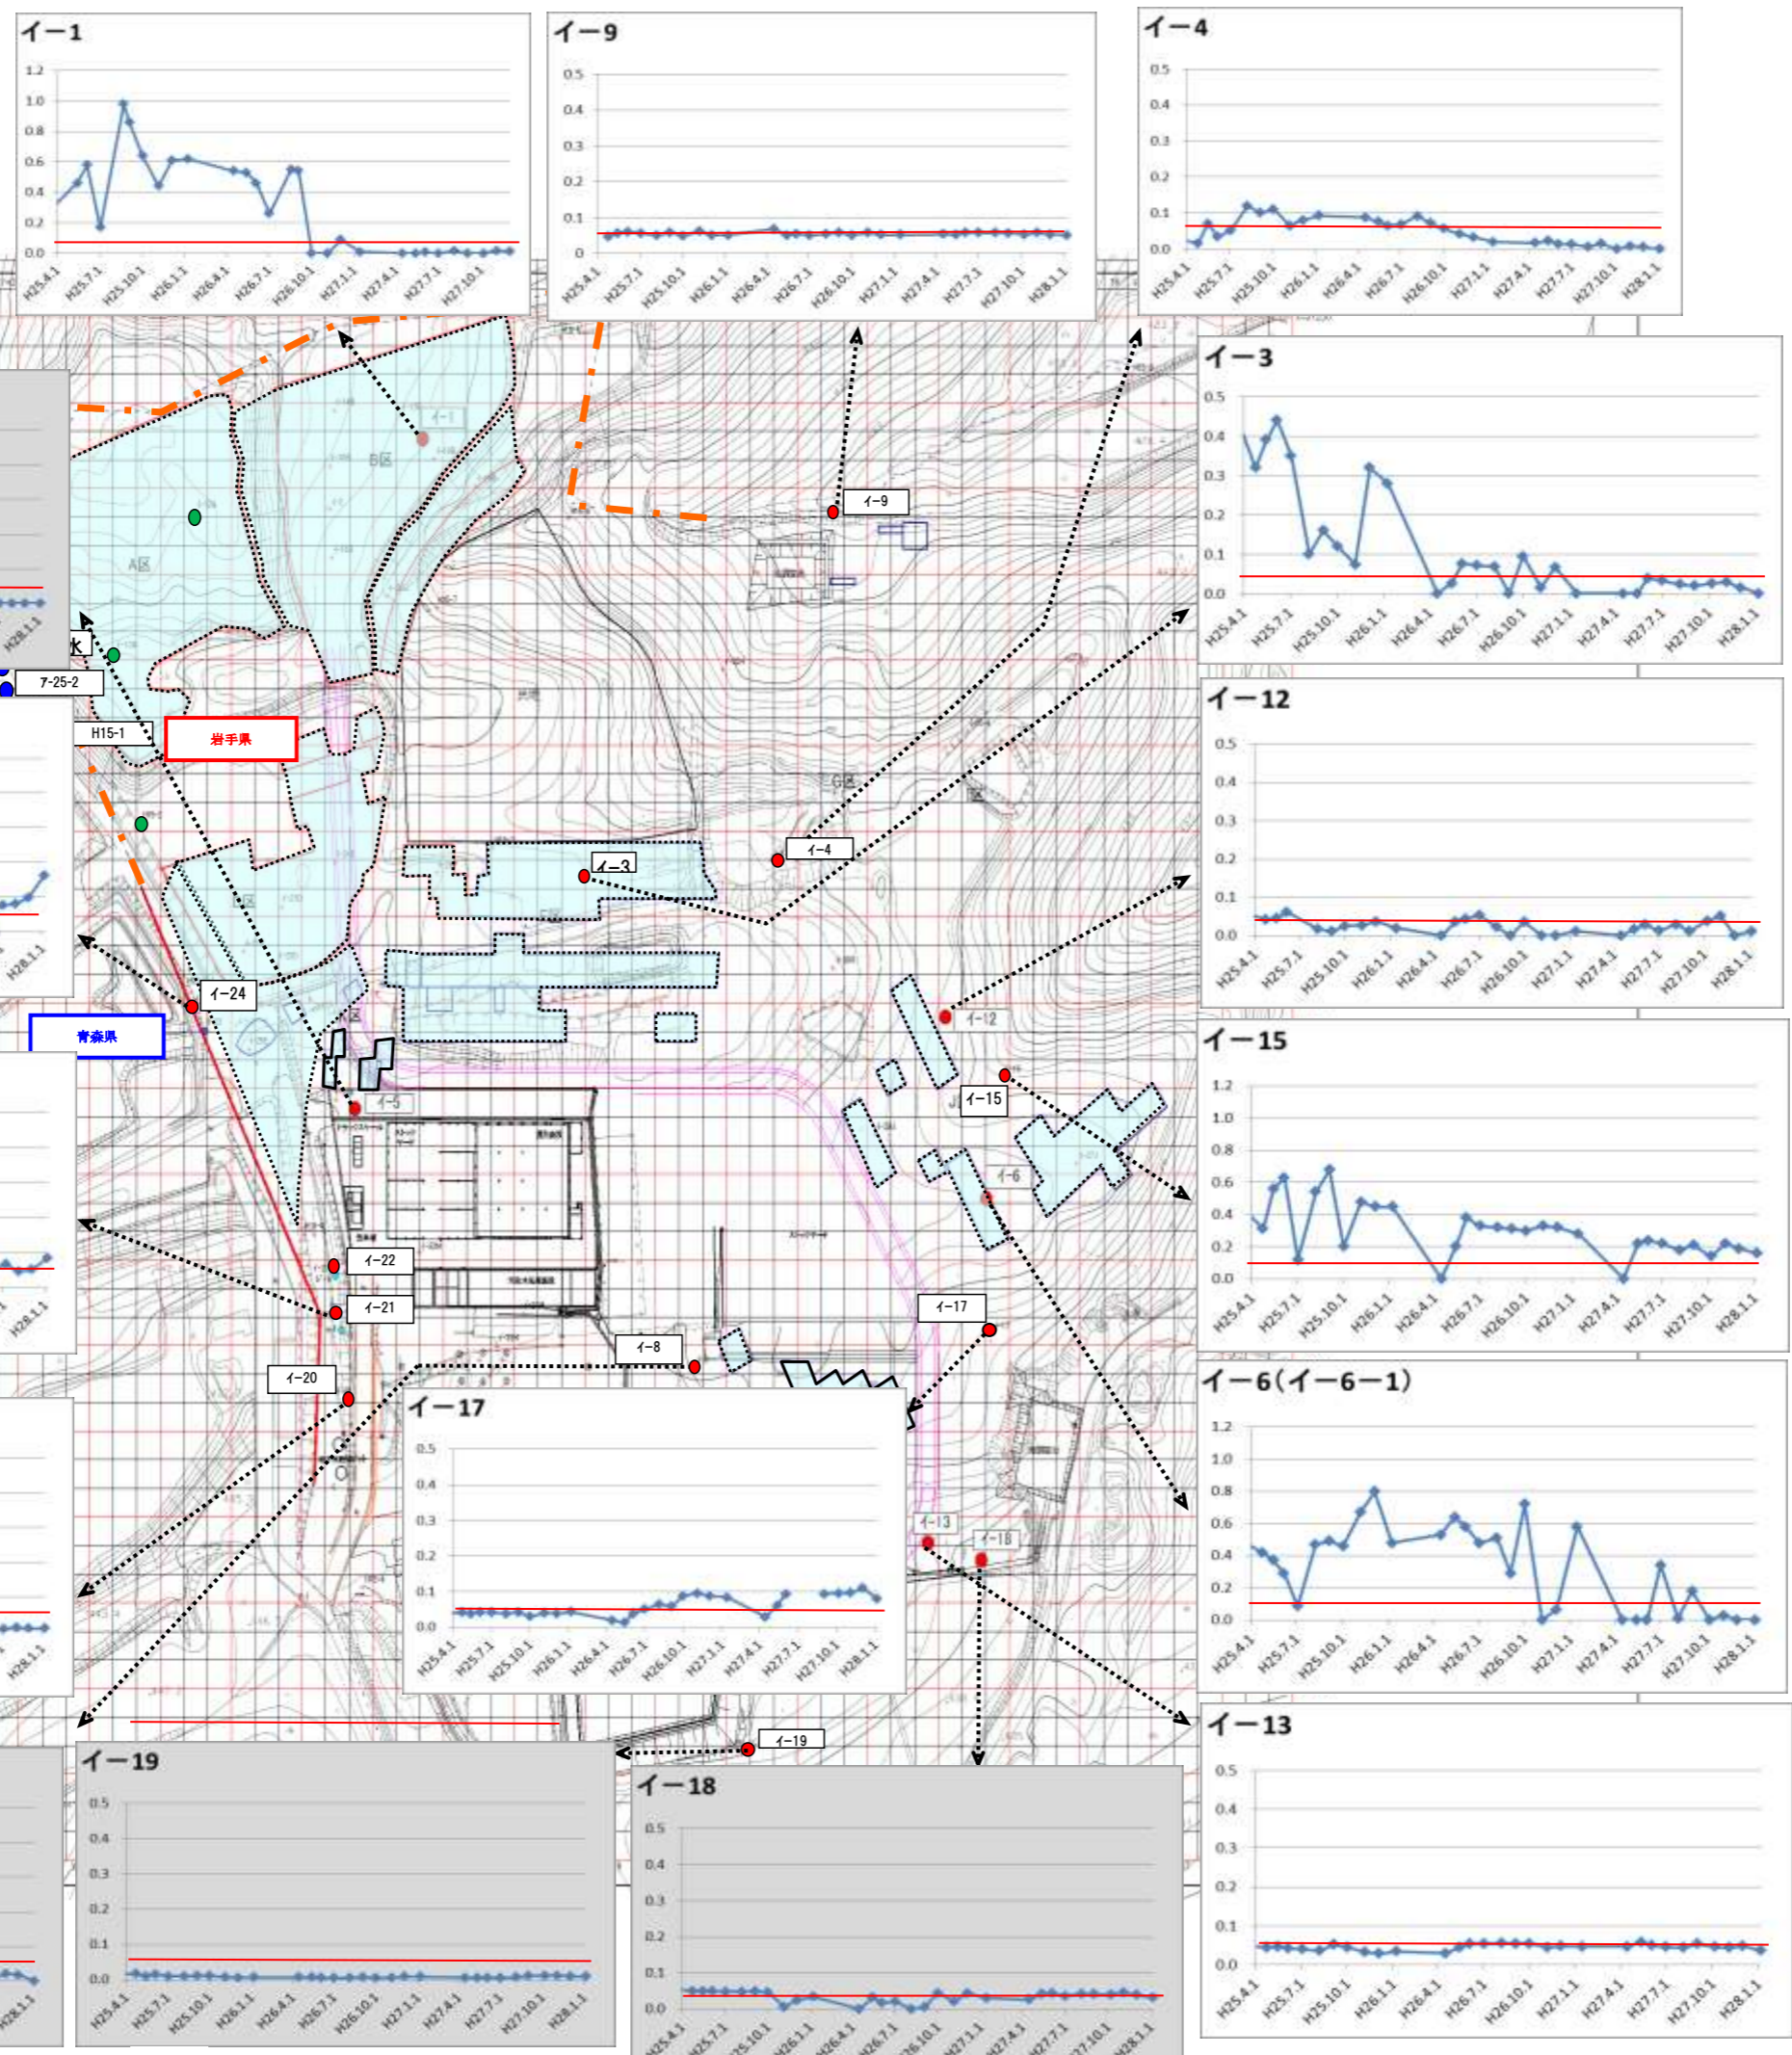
イ−1
1.2
1.0
0.8
0.6
0.4
0.2
0.0
H25.4.1 H25.7.1 H25.10.1 H26.1.1 H26.4.1 H26.7.1 H26.10.1 H27.1.1 H27.4.1 H27.7.1 H27.10.1

イ−9
0.5
0.4
0.3
0.2
0.1
0
H25.4.1 H25.7.1 H25.10.1 H26.1.1 H26.4.1 H26.7.1 H26.10.1 H27.1.1 H27.4.1 H27.7.1 H27.10.1 H28.1.1

イ−4
0.5
0.4
0.3
0.2
0.1
0.0
H25.4.1 H25.7.1 H25.10.1 H26.1.1 H26.4.1 H26.7.1 H26.10.1 H27.1.1 H27.4.1 H27.7.1 H27.10.1 H28.1.1

イ−3
0.5
0.4
0.3
0.2
0.1
0.0
H25.4.1 H25.7.1 H25.10.1 H26.1.1 H26.4.1 H26.7.1 H26.10.1 H27.1.1 H27.4.1 H27.7.1 H27.10.1 H28.1.1

イ−12
0.5
0.4
0.3
0.2
0.1
0.0
H25.4.1 H25.7.1 H25.10.1 H26.1.1 H26.4.1 H26.7.1 H26.10.1 H27.1.1 H27.4.1 H27.7.1 H27.10.1 H28.1.1

イ−15
1.2
1.0
0.8
0.6
0.4
0.2
0.0
H25.4.1 H25.7.1 H25.10.1 H26.1.1 H26.4.1 H26.7.1 H26.10.1 H27.1.1 H27.4.1 H27.7.1 H27.10.1 H28.1.1

イ−6(イ−6−1)
1.2
1.0
0.8
0.6
0.4
0.2
0.0
H25.4.1 H25.7.1 H25.10.1 H26.1.1 H26.4.1 H26.7.1 H26.10.1 H27.1.1 H27.4.1 H27.7.1 H27.10.1 H28.1.1

イ−13
0.5
0.4
0.3
0.2
0.1
0.0
H25.4.1 H25.7.1 H25.10.1 H26.1.1 H26.4.1 H26.7.1 H26.10.1 H27.1.1 H27.4.1 H27.7.1 H27.10.1 H28.1.1

イ−17
0.5
0.4
0.3
0.2
0.1
0.0
H25.4.1 H25.7.1 H25.10.1 H26.1.1 H26.4.1 H26.7.1 H26.10.1 H27.1.1 H27.4.1 H27.7.1 H27.10.1 H28.1.1

イ−19
0.5
0.4
0.3
0.2
0.1
0.0
H25.4.1 H25.7.1 H25.10.1 H26.1.1 H26.4.1 H26.7.1 H26.10.1 H27.1.1 H27.4.1 H27.7.1 H27.10.1 H28.1.1

イ−18
0.5
0.4
0.3
0.2
0.1
0.0
H25.4.1 H25.7.1 H25.10.1 H26.1.1 H26.4.1 H26.7.1 H26.10.1 H27.1.1 H27.4.1 H27.7.1 H27.10.1 H28.1.1

H28.1.1
H28.1.1
H28.1.1
H28.1.1
H28.1.1

イ−1
B区
A区
G区
イ−9
イ−4
イ−3
イ−12
イ−15
イ−6
イ−5
イ−24
イ−22
イ−21
イ−20
イ−8
イ−17
イ−13
イ−18
イ−19
ア−25−2
H15−1
岩手県
青森県
k